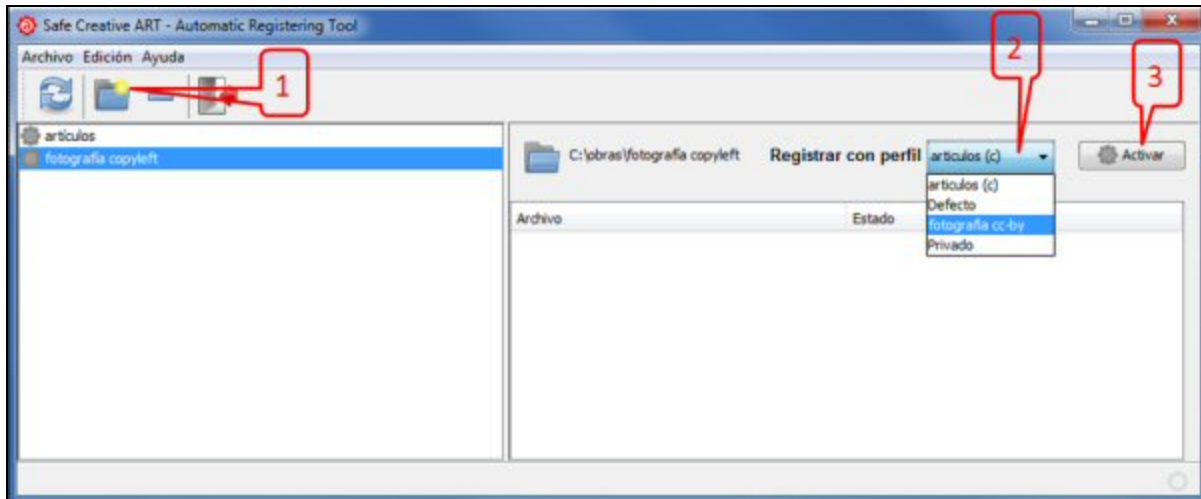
Safe Creative ART - Automatic Registering Tool

Archivo Edición Ayuda

1

2

3

artículos
fotografía copyleft

C:\obras\fotografía copyleft

Registrar con perfil artículos (c)

artículos (c)
Defecto
fotografía cc-by
Privado

Activar

Archivo
Estado